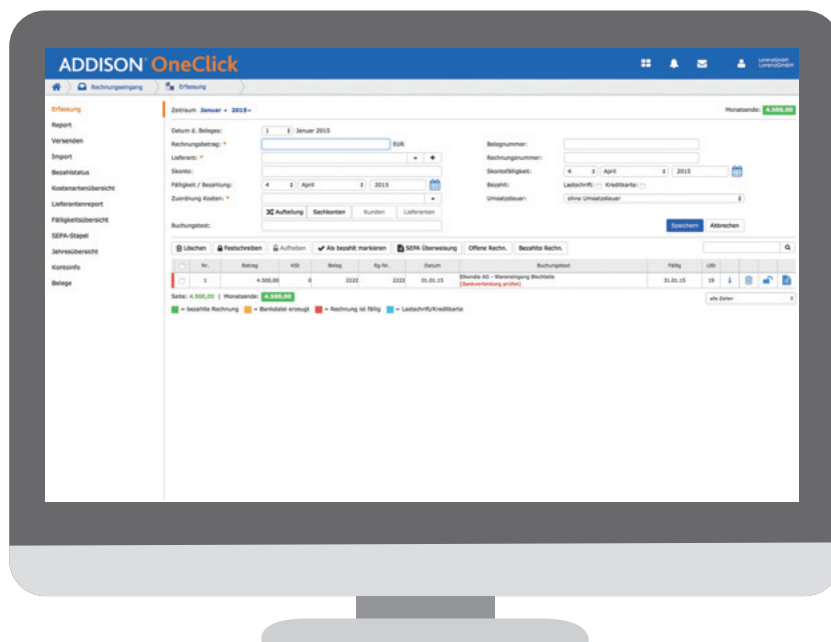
ADDISON OneClick

LorenzGmbH
LorenzGmbH

Rechnungseingang Erfassung

Erfassung
Report
Versenden
Import
Bezahlstatus
Kostenartenübersicht
Lieferantenreport
Fälligkeitsübersicht
SEPA-Stapel
Jahresübersicht
Kontoinfo
Belege

Zeitraum Januar 2015

Monatsende: 4.500,00

Datum d. Beleges: 1 Januar 2015
Rechnungsbetrag: * EUR
Lieferant: *
Skonto:
Fälligkeit / Bezahlung: 4 April 2015
Zuordnung Kosten: *
Aufteilung Sachkonten Kunden Lieferanten
Buchungstext:

Belegnummer:
Rechnungsnummer:
Skontofälligkeit: 4 April 2015
Bezahlt: Lastschrift: Kreditkarte:
Umsatzsteuer: ohne Umsatzsteuer

Speichern Abbrechen

Löschen Festschreiben Aufheben Als bezahlt markieren SEPA Überweisung Offene Rechn. Bezahlte Rechn.

| | Nr. | Betrag | KSt | Beleg | Rg-Nr. | Datum | Buchungstext | Fällig | USt |
|---|---|---|---|---|---|---|---|---|---|
| | 1 | 4.500,00 | 0 | 2222 | 2222 | 01.01.15 | Elbandia AG - Wareneingang Bischtelle (Bankverbindung prüfen) | 31.01.15 | 19 |

Seite: 4.500,00 | Monatsende: 4.500,00

alle Zeilen

= bezahlte Rechnung = Bankdatei erzeugt = Rechnung ist fällig = Lastschrift/Kreditkarte